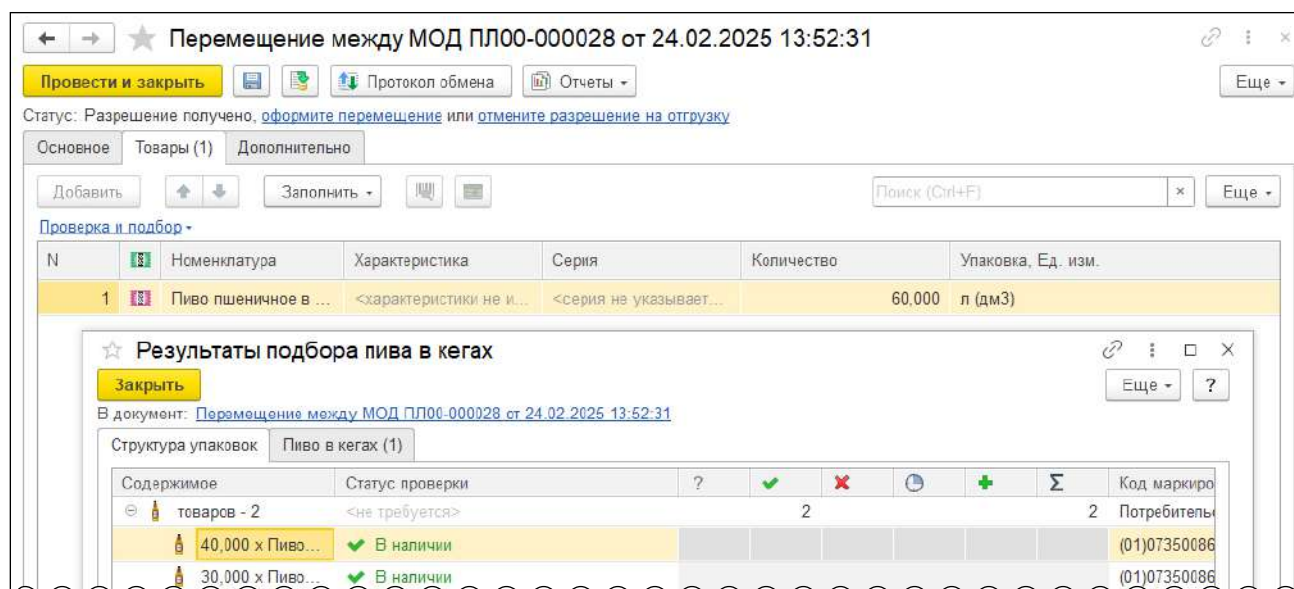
Перемещение между МОД ПЛ00-000028 от 24.02.2025 13:52:31

Провести и закрыть | Протокол обмена | Отчеты | Еще

Статус: Разрешение получено, оформите перемещение или отмените разрешение на отгрузку

Основное | Товары (1) | Дополнительно

Добавить | Заполнить | Поиск (Ctrl+F) | × | Еще

Проверка и подбор

| N | | Номенклатура | Характеристика | Серия | Количество | Упаковка, Ед. изм. |
|---|---|---|---|---|---|---|
| 1 | | Пиво пшеничное в ... | <характеристики не и... | <серия не указывает... | 60,000 | л (дм3) |

Результаты подбора пива в кегах

Закрыть | Еще | ?

В документ: Перемещение между МОД ПЛ00-000028 от 24.02.2025 13:52:31

Структура упаковок | Пиво в кегах (1)

| Содержимое | Статус проверки | ? | | | | | Σ | Код маркиро |
|---|---|---|---|---|---|---|---|---|
| товаров - 2 | <не требуется> | | 2 | | | | 2 | Потребитель |
| 40,000 х Пиво... | В наличии | | | | | | | (01)07350086 |
| 30,000 х Пиво... | В наличии | | | | | | | (01)07350086 |